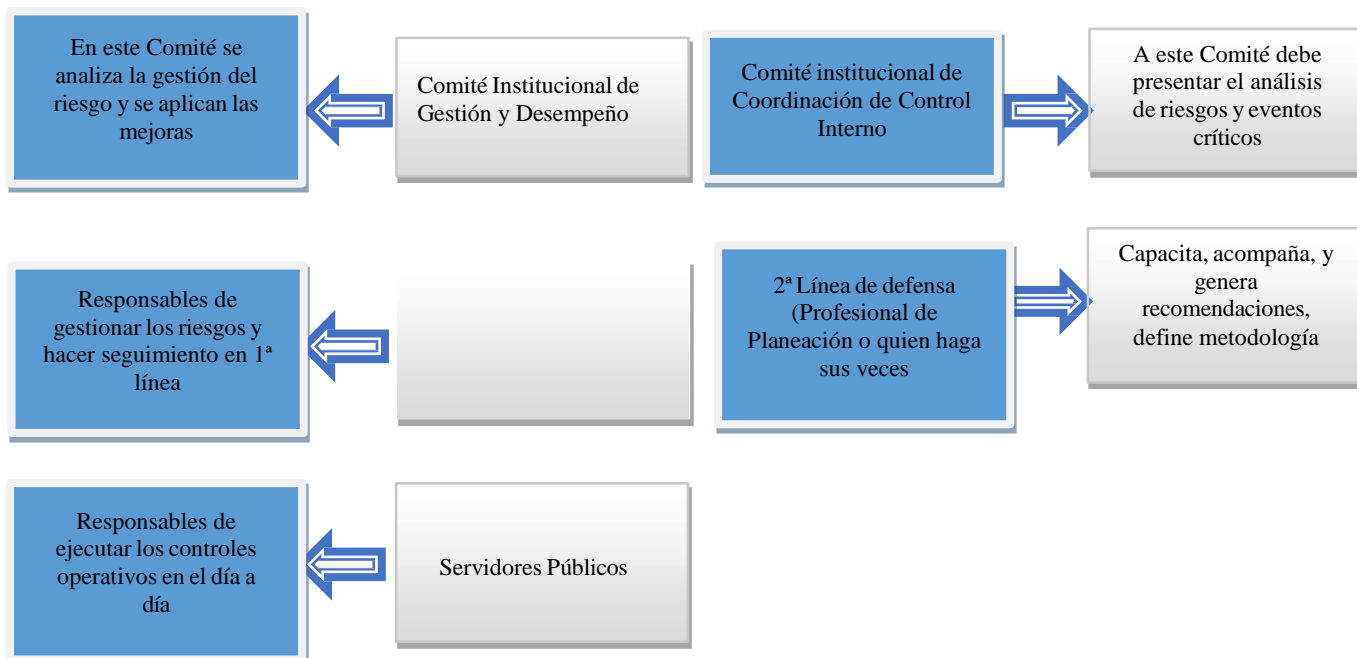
En este Comité se analiza la gestión del riesgo y se aplican las mejoras

Comité Institucional de Gestión y Desempeño

Comité institucional de Coordinación de Control Interno

A este Comité debe presentar el análisis de riesgos y eventos críticos

Responsables de gestionar los riesgos y hacer seguimiento en 1ª línea

2ª Línea de defensa (Profesional de Planeación o quien haga sus veces

Capacita, acompaña, y genera recomendaciones, define metodología

Responsables de ejecutar los controles operativos en el día a día

Servidores Públicos